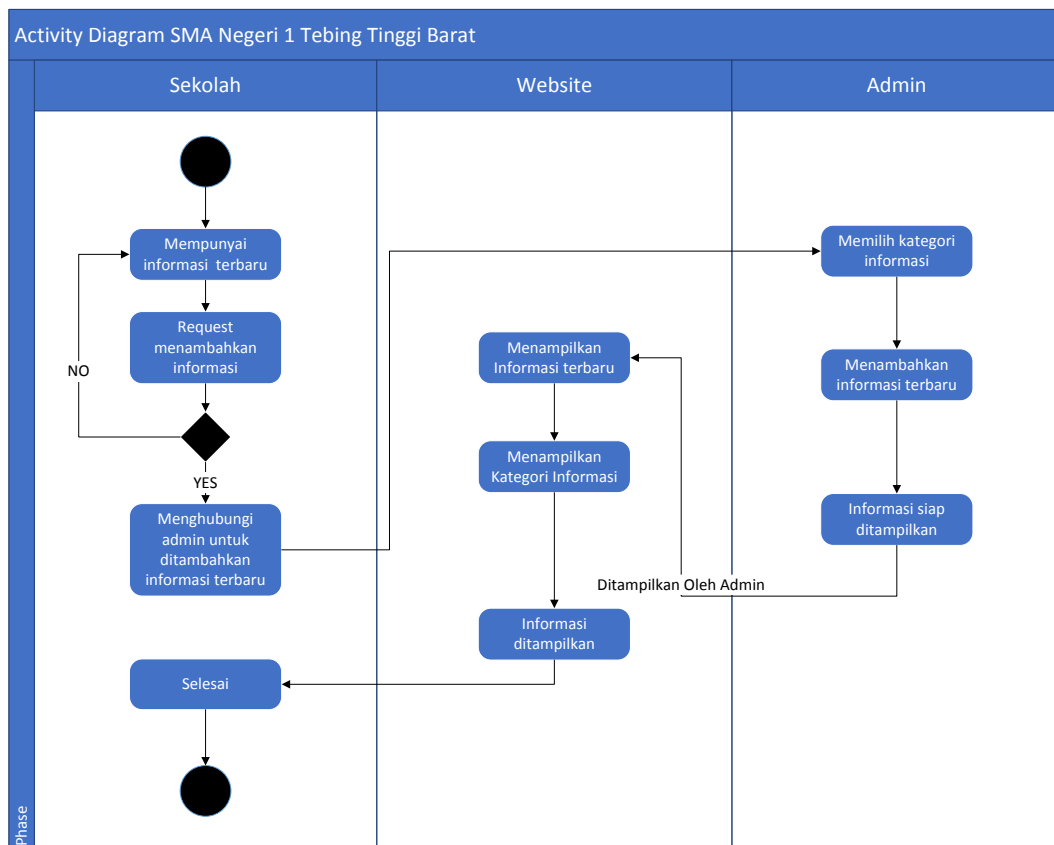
Activity Diagram SMA Negeri 1 Tebing Tinggi Barat

Sekolah

Website

Admin

Mempunyai informasi terbaru

Request menambahkan informasi

NO

YES

Menghubungi admin untuk ditambahkan informasi terbaru

Selesai

Menampilkan Informasi terbaru

Menampilkan Kategori Informasi

Informasi ditampilkan

Memilih kategori informasi

Menambahkan informasi terbaru

Informasi siap ditampilkan

Ditampilkan Oleh Admin

Phase